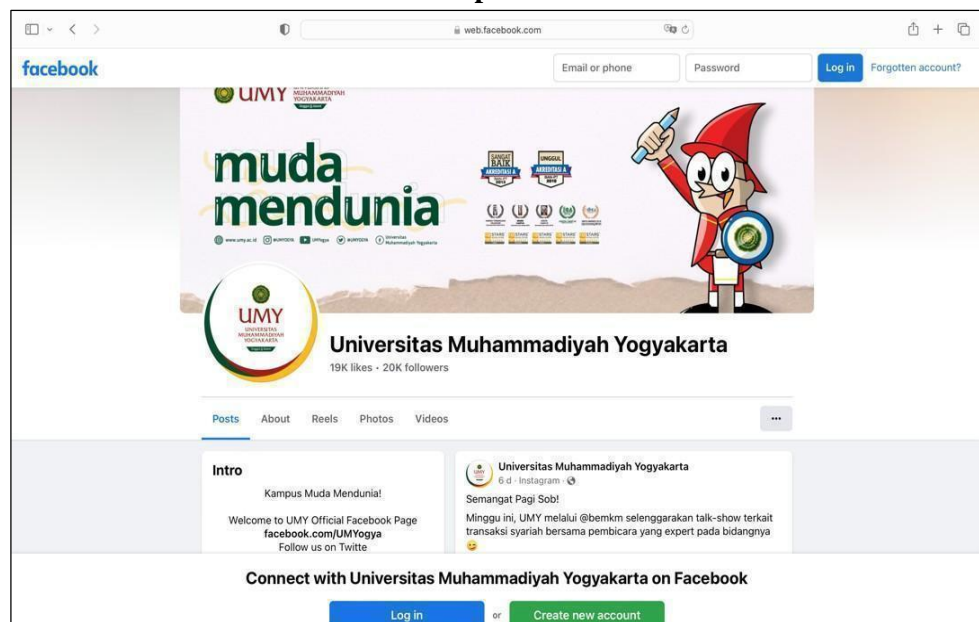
web.facebook.com

facebook

Email or phone

Password

Log in

Forgotten account?

UMY UNIVERSITAS MUHAMMADIYAH YOGYAKARTA

muda mendunia

SANGAT BAIK AKREDITASI A

UNGGUL AKREDITASI A

www.umy.ac.id @UMYOGYA UMYogya @UMYOGYA Universitas Muhammadiyah Yogyakarta

UMY UNIVERSITAS MUHAMMADIYAH YOGYAKARTA

Universitas Muhammadiyah Yogyakarta

19K likes • 20K followers

Posts About Reels Photos Videos

...

Intro

Kampus Muda Mendunia!

Welcome to UMY Official Facebook Page facebook.com/UMYogya Follow us on Twitte

Universitas Muhammadiyah Yogyakarta

6 d · Instagram ·

Semangat Pagi Sob!

Minggu ini, UMY melalui @bemkm selenggarakan talk-show terkait transaksi syariah bersama pembicara yang expert pada bidangnya

Connect with Universitas Muhammadiyah Yogyakarta on Facebook

Log in

or

Create new account